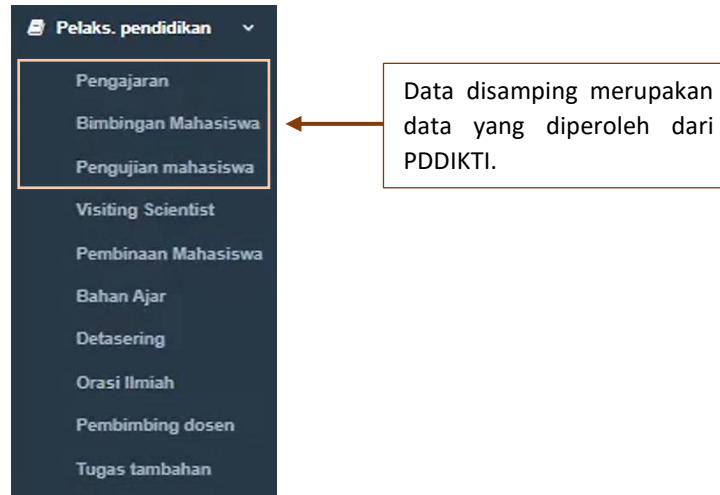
Pelaks. pendidikan

Pengajaran

Bimbingan Mahasiswa

Pengujian mahasiswa

Visiting Scientist

Pembinaan Mahasiswa

Bahan Ajar

Detasering

Orasi Ilmiah

Pembimbing dosen

Tugas tambahan

Data disamping merupakan data yang diperoleh dari PDDIKTI.